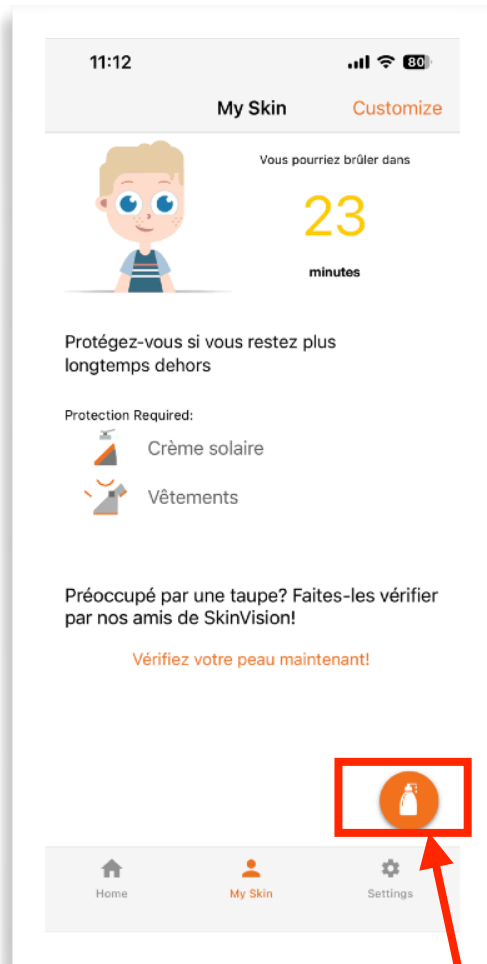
11:12

80

My Skin

Customize

Vous pourriez brûler dans

23

minutes

Protégez-vous si vous restez plus longtemps dehors

Protection Required:

Crème solaire

Vêtements

Préoccupé par une taupe? Faites-les vérifier par nos amis de SkinVision!

Vérifiez votre peau maintenant!

Home

My Skin

Settings